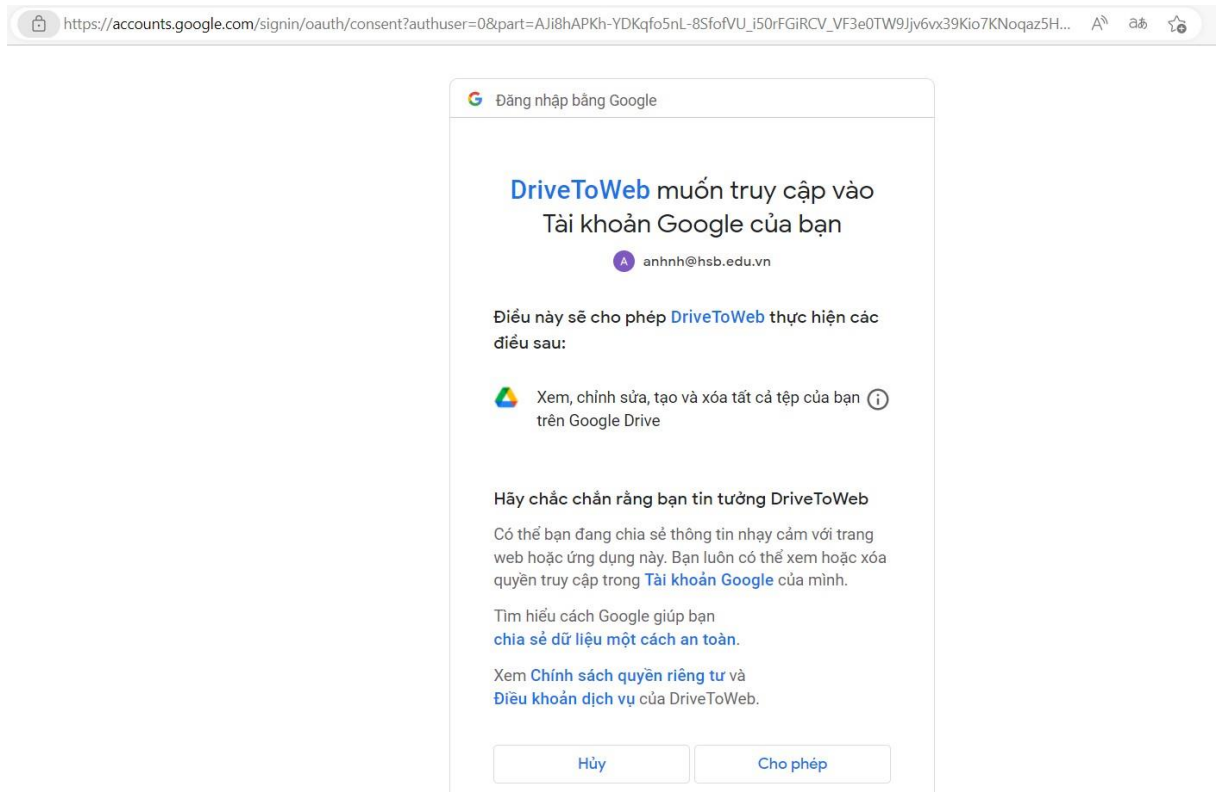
https://accounts.google.com/signin/oauth/consent?authuser=0&part=AJi8hAPKh-YDKqfo5nL-8SfofVU_i50rFGiRCV_VF3e0TW9Jjv6vx39Kio7KNoqaz5H...

G Đăng nhập bằng Google

DriveToWeb muốn truy cập vào Tài khoản Google của bạn

A anhnh@hsb.edu.vn

Điều này sẽ cho phép DriveToWeb thực hiện các điều sau:

Xem, chỉnh sửa, tạo và xóa tất cả tệp của bạn trên Google Drive

Hãy chắc chắn rằng bạn tin tưởng DriveToWeb

Có thể bạn đang chia sẻ thông tin nhạy cảm với trang web hoặc ứng dụng này. Bạn luôn có thể xem hoặc xóa quyền truy cập trong Tài khoản Google của mình.

Tìm hiểu cách Google giúp bạn chia sẻ dữ liệu một cách an toàn.

Xem Chính sách quyền riêng tư và Điều khoản dịch vụ của DriveToWeb.

Hủy

Cho phép